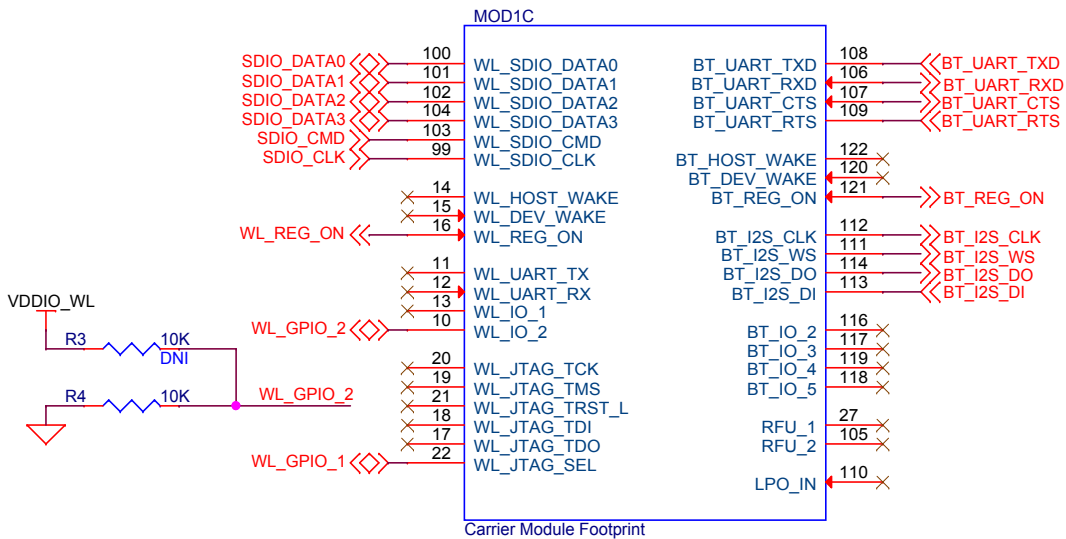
MOD1C

SDIO_DATA0 100 WL_SDIO_DATA0
SDIO_DATA1 101 WL_SDIO_DATA1
SDIO_DATA2 102 WL_SDIO_DATA2
SDIO_DATA3 104 WL_SDIO_DATA3
SDIO_CMD 103 WL_SDIO_CMD
SDIO_CLK 99 WL_SDIO_CLK
14 WL_HOST_WAKE
15 WL_DEV_WAKE
WL_REG_ON 16 WL_REG_ON
11 WL_UART_TX
12 WL_UART_RX
13 WL_IO_1
WL_GPIO_2 10 WL_IO_2
20 WL_JTAG_TCK
19 WL_JTAG_TMS
21 WL_JTAG_TRST_L
18 WL_JTAG_TDI
17 WL_JTAG_TDO
WL_GPIO_1 22 WL_JTAG_SEL

VDDIO_WL
R3 10K
DNI
R4 10K
WL_GPIO_2

BT_UART_TXD 108 BT_UART_TXD
BT_UART_RXD 106 BT_UART_RXD
BT_UART_CTS 107 BT_UART_CTS
BT_UART_RTS 109 BT_UART_RTS
BT_HOST_WAKE 122
BT_DEV_WAKE 120
BT_REG_ON 121 BT_REG_ON
BT_I2S_CLK 112 BT_I2S_CLK
BT_I2S_WS 111 BT_I2S_WS
BT_I2S_DO 114 BT_I2S_DO
BT_I2S_DI 113 BT_I2S_DI
BT_IO_2 116
BT_IO_3 117
BT_IO_4 119
BT_IO_5 118
RFU_1 27
RFU_2 105
LPO_IN 110

Carrier Module Footprint